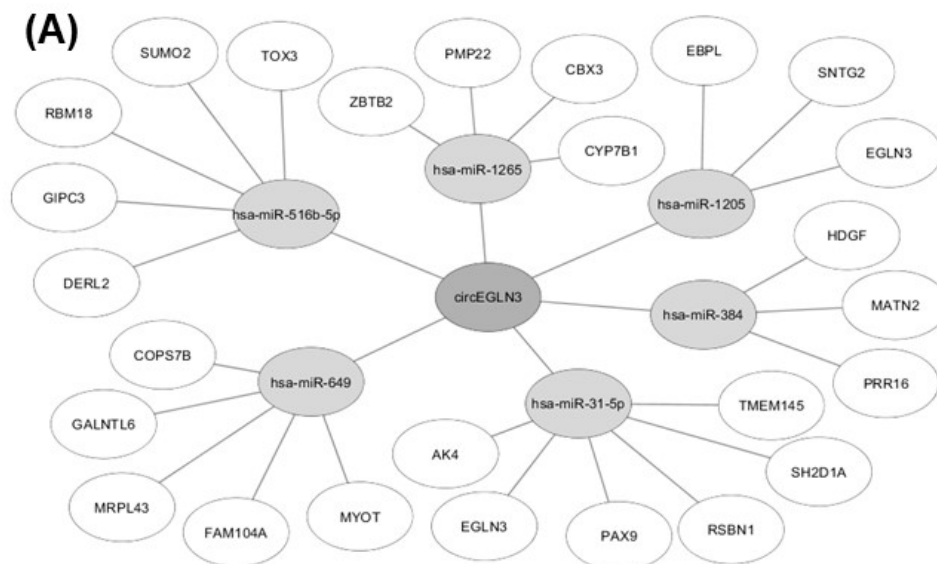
(A)

SUMO2
TOX3
PMP22
CBX3
EBPL
SNTG2
RBM18
ZBTB2
hsa-miR-1265
CYP7B1
EGLN3
GIPC3
hsa-miR-516b-5p
hsa-miR-1205
HDGF
DERL2
circEGLN3
hsa-miR-384
MATN2
COPS7B
hsa-miR-649
PRR16
hsa-miR-31-5p
TMEM145
GALNTL6
AK4
SH2D1A
MRPL43
FAM104A
MYOT
EGLN3
PAX9
RSBN1